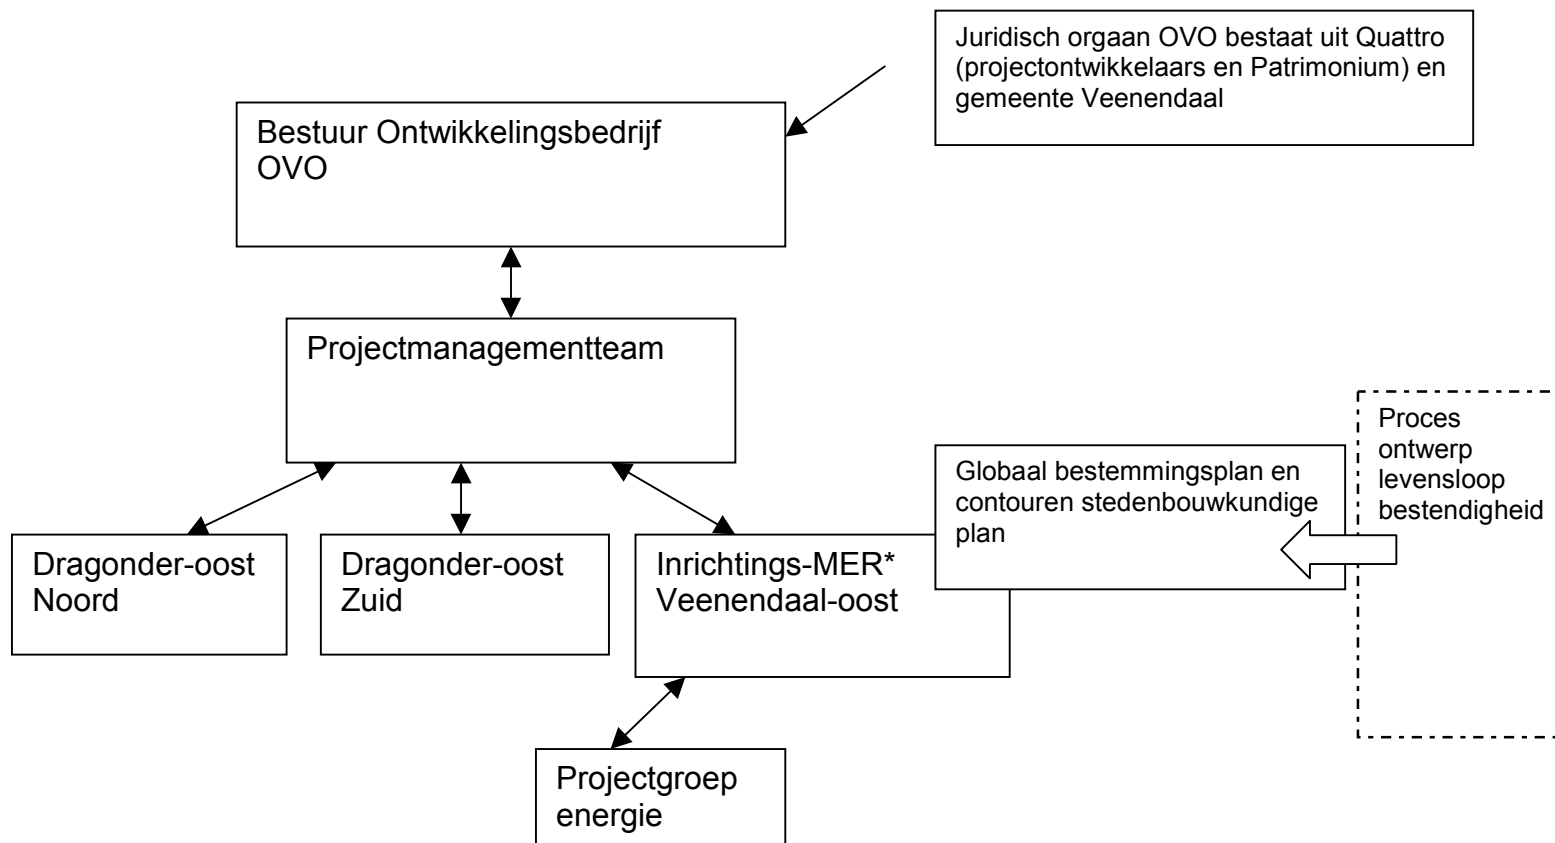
Juridisch orgaan OVO bestaat uit Quattro (projectontwikkelaars en Patrimonium) en gemeente Veenendaal

Bestuur Ontwikkelingsbedrijf OVO

Projectmanagementteam

Proces ontwerp levensloop bestendigheid

Globaal bestemmingsplan en contouren stedenbouwkundige plan

Dragonder-oost Noord

Dragonder-oost Zuid

Inrichtings-MER* Veenendaal-oost

Projectgroep energie